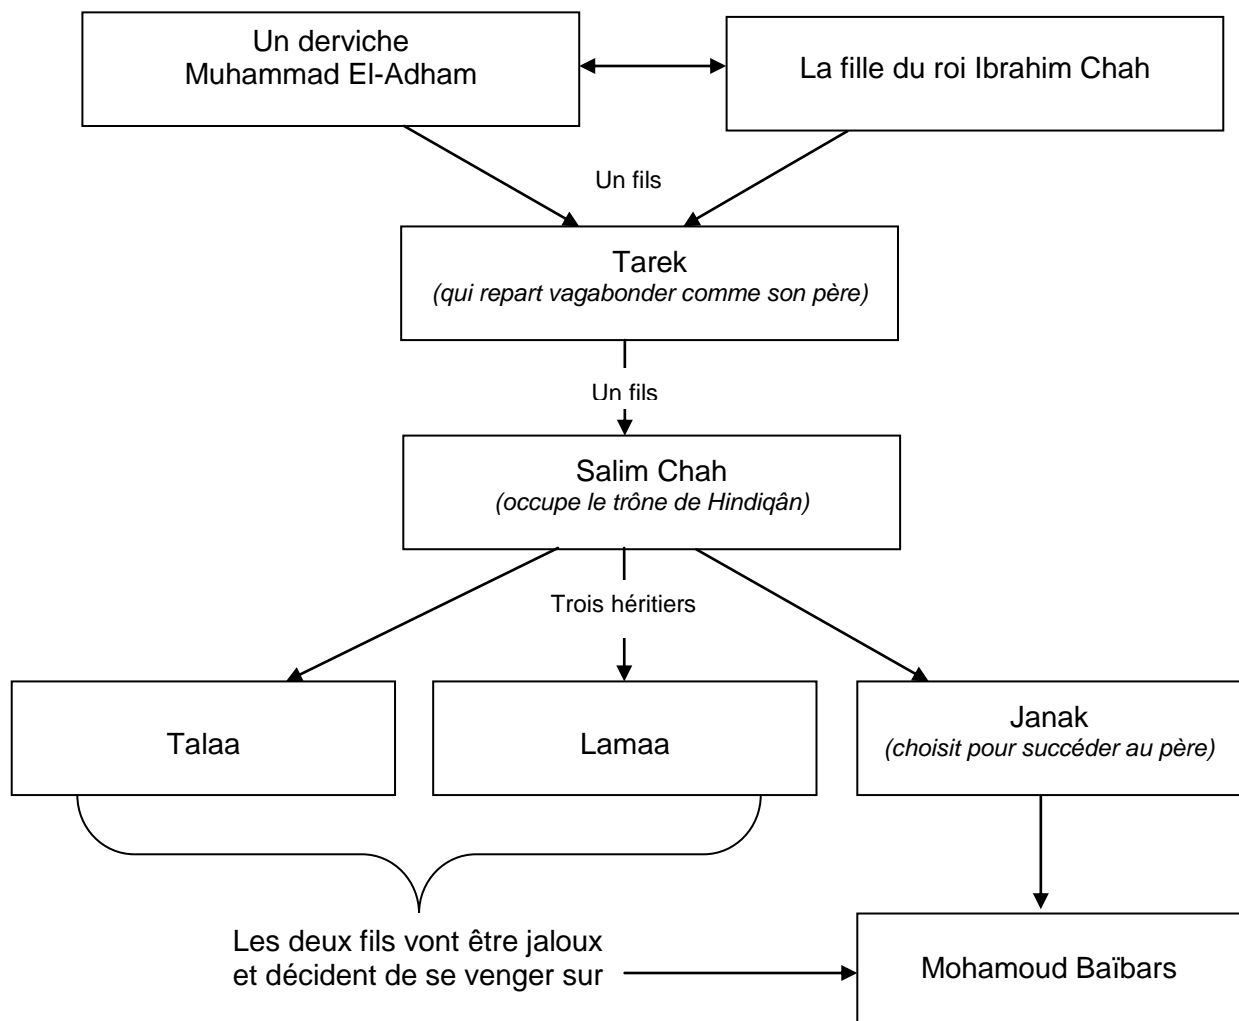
Un derviche
Muhammad El-Adham

La fille du roi Ibrahim Chah

Un fils

Tarek
*(qui repart vagabonder comme son père)*

Un fils

Salim Chah
*(occupe le trône de Hindiqân)*

Trois héritiers

Talaa

Lamaa

Janak
*(choisit pour succéder au père)*

Les deux fils vont être jaloux et décident de se venger sur

Mohamoud Baïbars